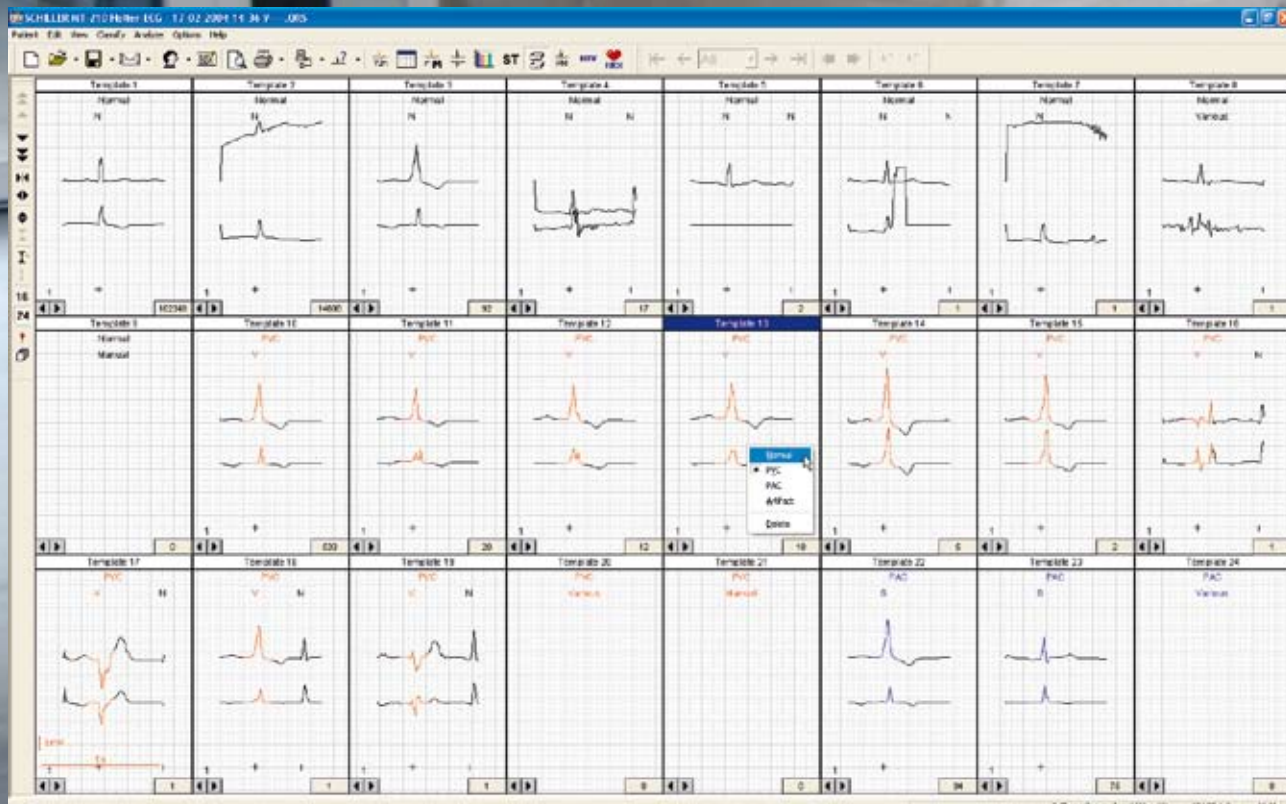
SCHILLER MT-210 Holter ECG 17.02.2004 14:36 Y ...ORS

Patient Edit View Classify Analyze Options Help

ST

All

Template 1
Normal
N
1
102340

Template 2
Normal
N
1
14600

Template 3
Normal
N
1
92

Template 4
Normal
N N
1
17

Template 5
Normal
N N
1
2

Template 6
Normal
N N
1
1

Template 7
Normal
N
1
1

Template 8
Normal
Various
1
1

Template 9
Normal
Various
1
0

Template 10
PVC
V
1
630

Template 11
PVC
V
1
20

Template 12
PVC
V
1
12

Template 13
PVC
V
1
10

Normal
PVC
PAC
Artifact
Delete

Template 14
PVC
V
1
5

Template 15
PVC
V
1
2

Template 16
PVC
V N
1
1

Template 17
PVC
V N
1
1

Template 18
PVC
V N
1
1

Template 19
PVC
V N
1
1

Template 20
PVC
Various
9

Template 21
PVC
Manual
0

Template 22
PAC
S
34

Template 23
PAC
S
1
70

Template 24
PAC
Various
9

16
24